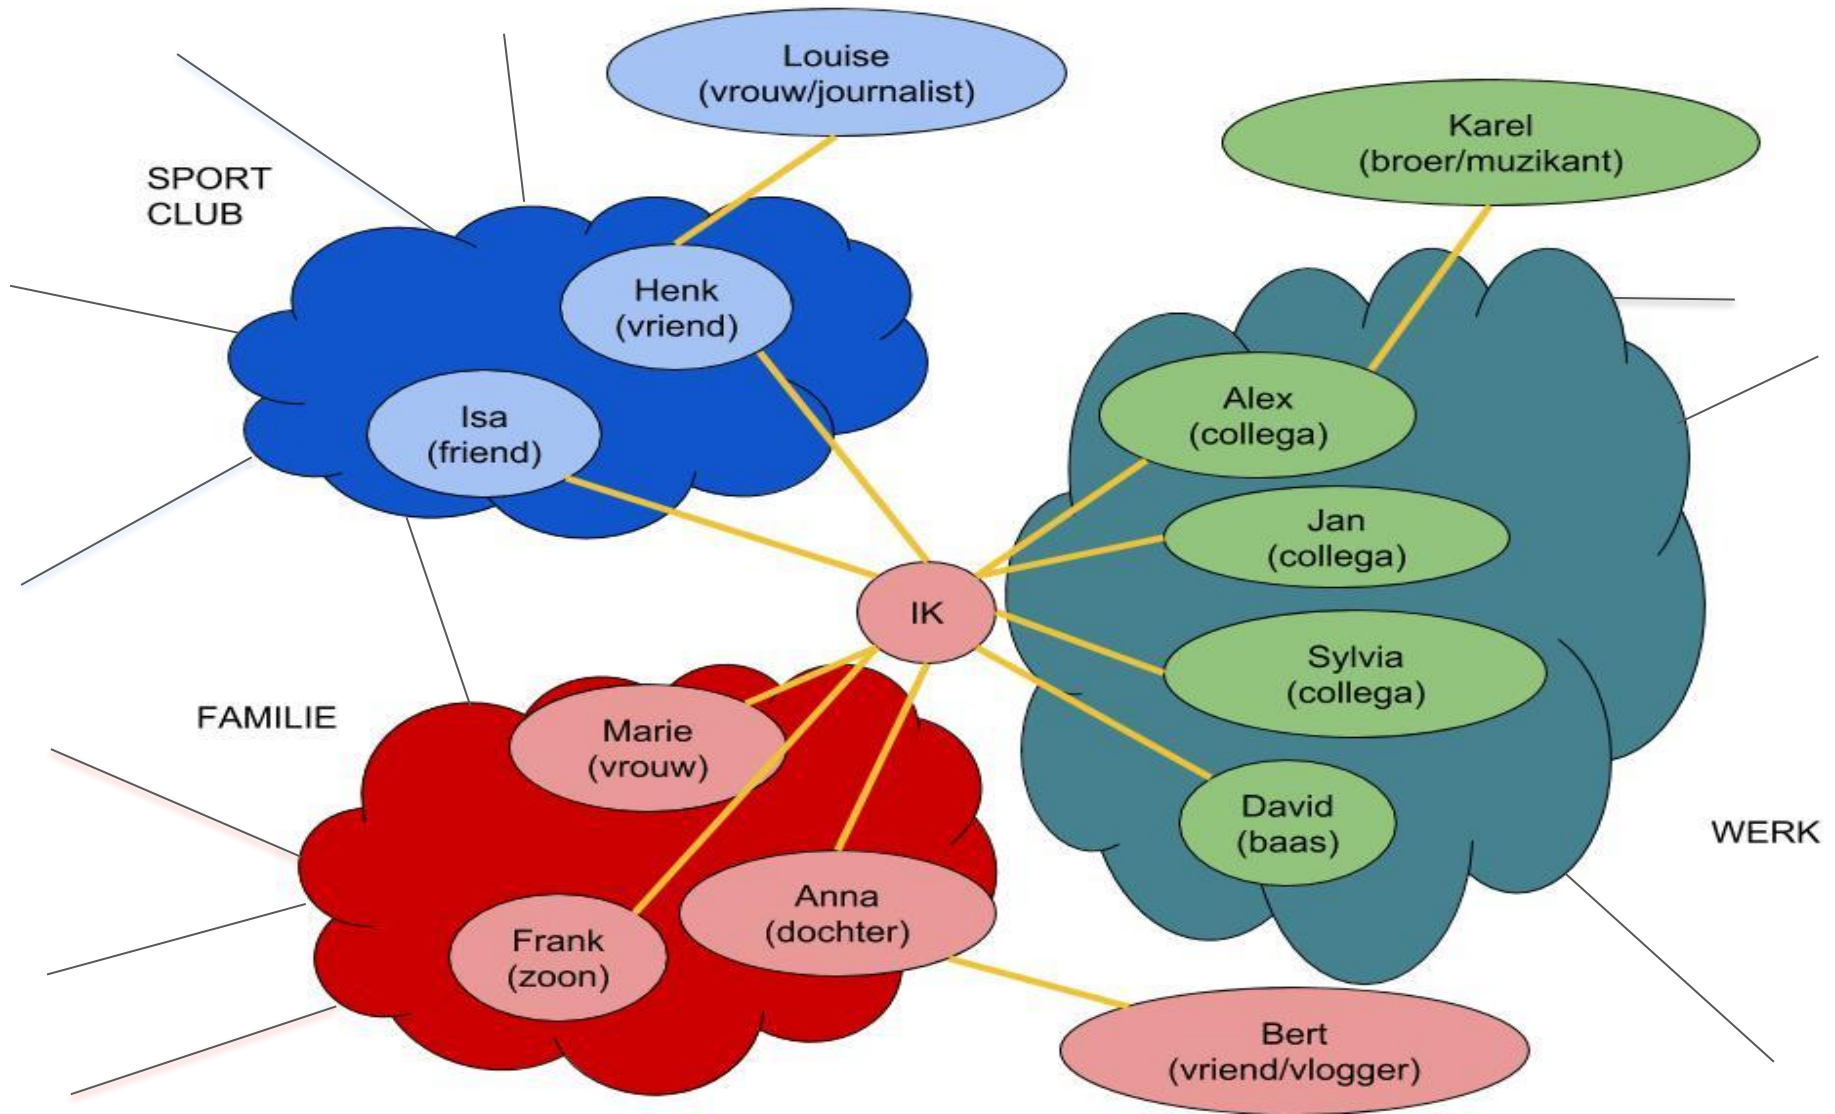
Louise
(vrouw/journalist)

Karel
(broer/muzikant)

SPORT
CLUB

Henk
(vriend)

Isa
(friend)

Alex
(collega)

Jan
(collega)

IK

Sylvia
(collega)

FAMILIE

Marie
(vrouw)

David
(baas)

WERK

Anna
(dochter)

Frank
(zoon)

Bert
(vriend/vlogger)